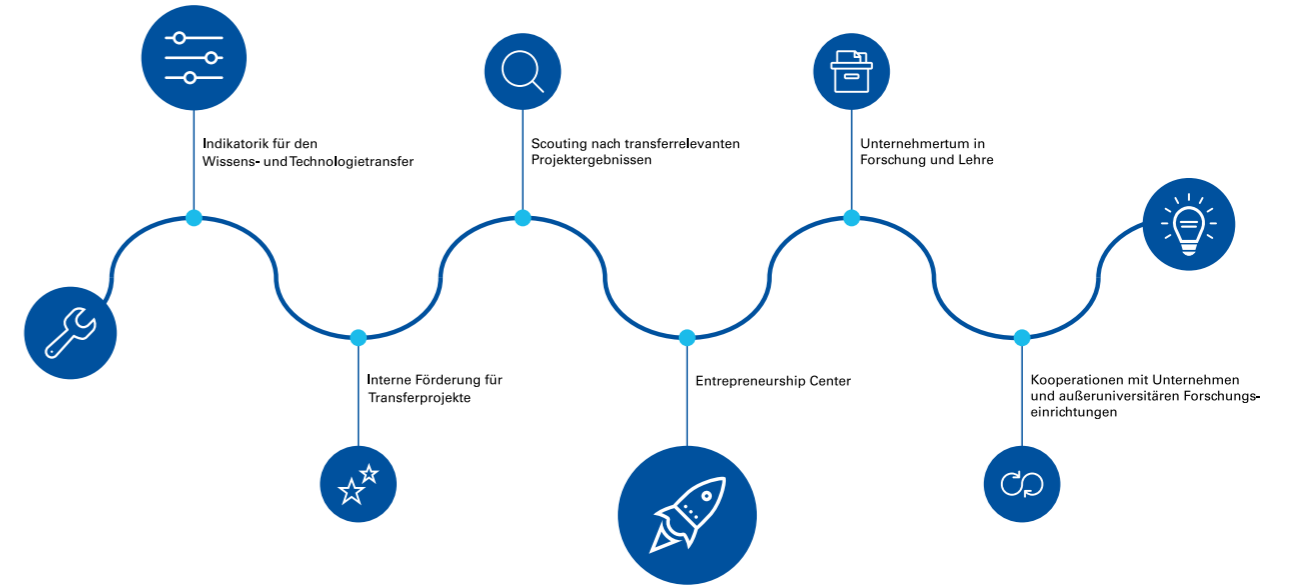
Indikatorik für den Wissens- und Technologietransfer

Scouting nach transferrelevanten Projektergebnissen

Unternehmertum in Forschung und Lehre

Interne Förderung für Transferprojekte

Entrepreneurship Center

Kooperationen mit Unternehmen und außeruniversitären Forschungseinrichtungen